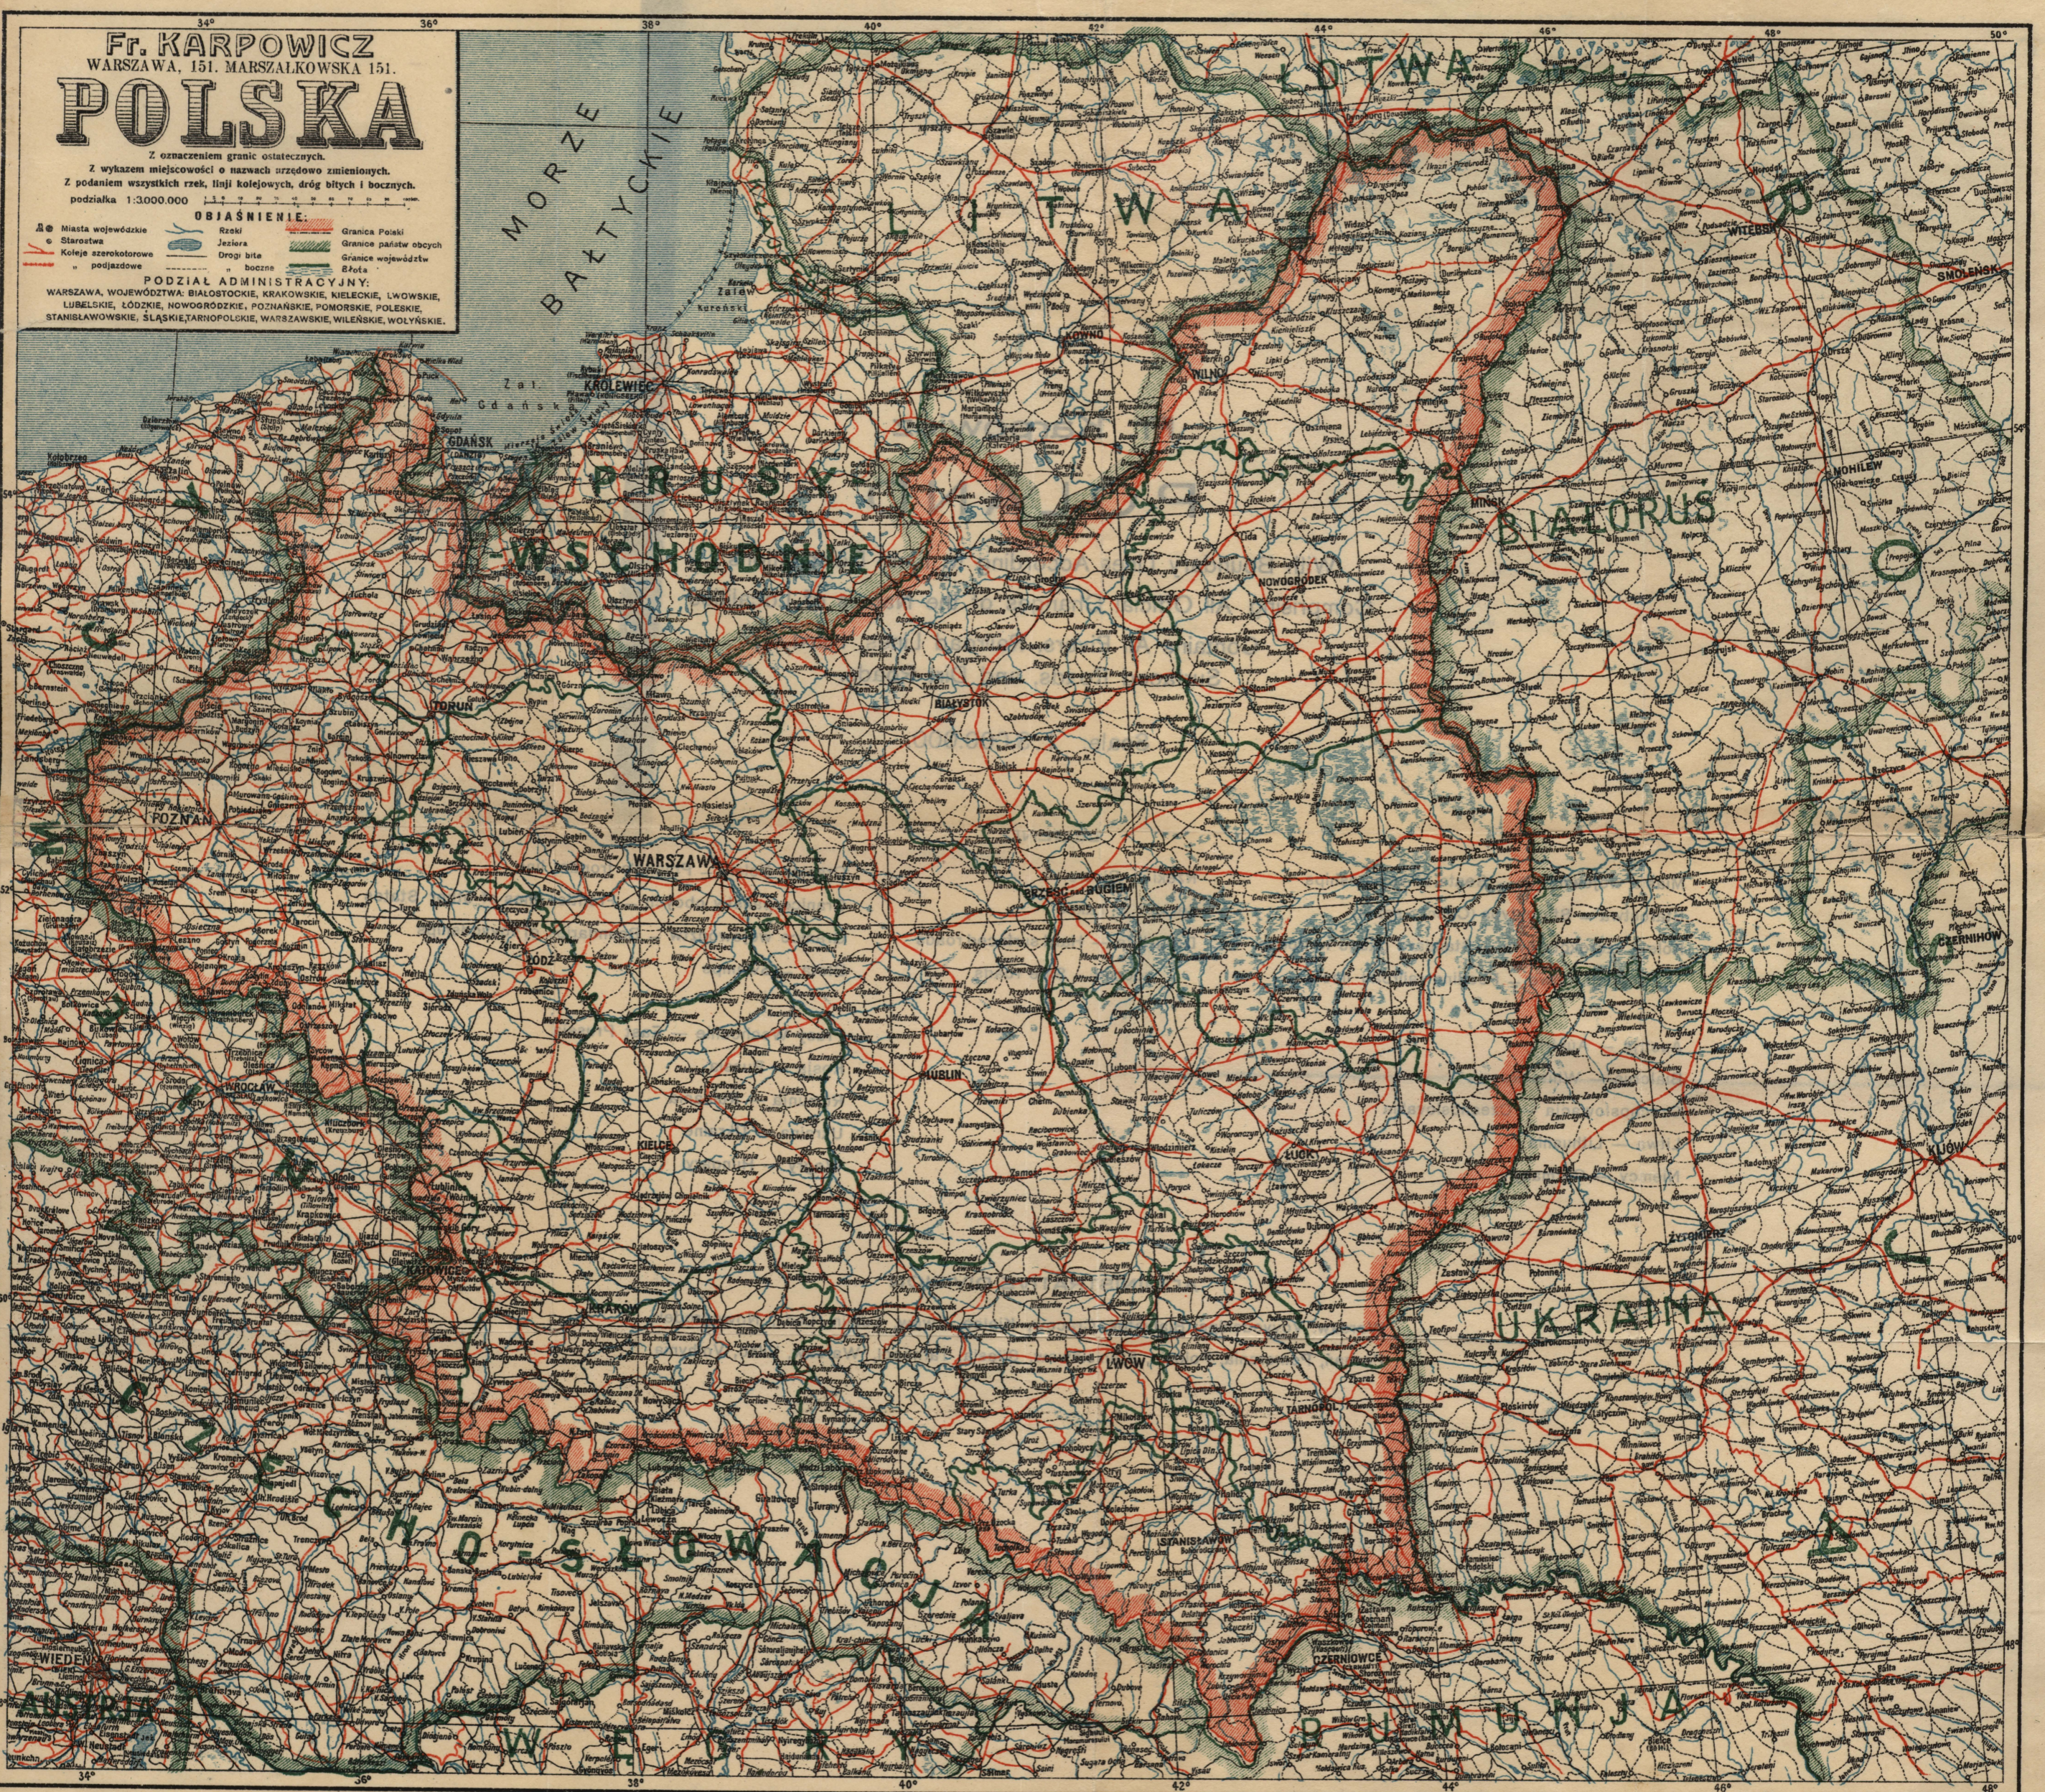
Fr. KARPOWICZ
WARSZAWA, 151. MARSZAŁKOWSKA 151.
POLSKA
Z oznaczeniem granic ostatecznych.
Z wykazem miejscowości o nazwach urzędowo zmienionych.
Z podaniem wszystkich rzek, linji kolejowych, dróg bitych i bocznych.
podziałka 1:3.000.000

OBJAŚNIENIE:
Miasta wojewódzkie
Starostwa
Koleje szerokotorowe
Koleje podjazdowe
Rzeki
Jeziora
Drogi bite
Drogi boczne
Granica Polski
Granice państw obcych
Granice województw
Błota

PODZIAŁ ADMINISTRACYJNY:
WARSZAWA, WOJEWÓDZTWA: BIAŁOSTOCKIE, KRAKOWSKIE, KIELECKIE, LWOWSKIE, LUBELSKIE, ŁÓDZKIE, NOWOGRÓDZKIE, POZNAŃSKIE, POMORSKIE, POLESKIE, STANISŁAWOWSKIE, ŚLĄSKIE, TARNOPOLSKIE, WARSZAWSKIE, WILEŃSKIE, WOŁYŃSKIE.

MORZE BAŁTYCKIE
Zat. Gdańsk
KRÓLEWIEC
GDAŃSK
PRUSY WSCHODNIE
LITWA
ŁOTWA
KOWNO
WILNO
WITEBSK
SMOLENSK
MOHILEW
MIŃSK
BIAŁORUŚ
NOWOGRÓDEK
BIAŁYSTOK
TORUŃ
POZNAŃ
WARSZAWA
ŁÓDŹ
KIELCE
LUBLIN
BRZEŚĆ
ŁUCK
KRAKÓW
KATOWICE
LWÓW
TARNOPOL
STANISŁAWÓW
CZERNOWICE
CZERNIHÓW
KIJÓW
UKRAINA
CZECHOSŁOWACJA
WIEDEŃ
AUSTRJA
WĘGRY
RUMUNJA